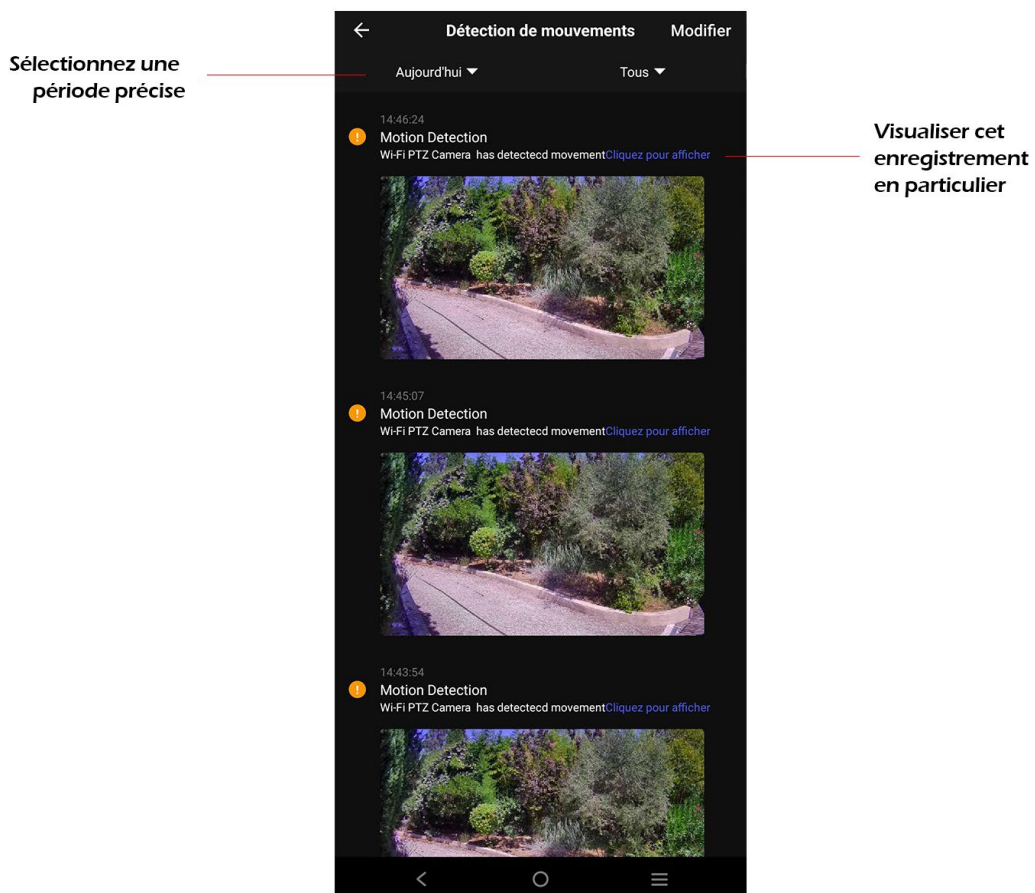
Sélectionnez une période précise

Détection de mouvements
Modifier

Aujourd'hui
Tous

14:46:24
Motion Detection
Wi-Fi PTZ Camera has detectecd movementCliquez pour afficher

Visualiser cet enregistrement en particulier

14:45:07
Motion Detection
Wi-Fi PTZ Camera has detectecd movementCliquez pour afficher

14:43:54
Motion Detection
Wi-Fi PTZ Camera has detectecd movementCliquez pour afficher